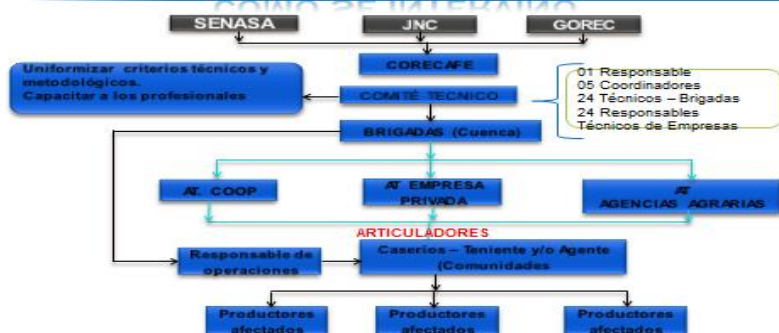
COMO SE INTEGRARON

SENASA

JNC

GOREC

CORECAFE

Uniformizar criterios técnicos y metodológicos.
Capacitar a los profesionales

COMITÉ TECNICO

01 Responsable
05 Coordinadores
24 Técnicos – Brigadas
24 Responsables Técnicos de Empresas

BRIGADAS (Cuenca)

AT. COOP

AT EMPRESA PRIVADA

AT AGENCIAS AGRARIAS

ARTICULADORES

Responsable de operaciones

Caseríos – Teniente y/o Agente (Comunidades

Productores afectados

Productores afectados

Productores afectados